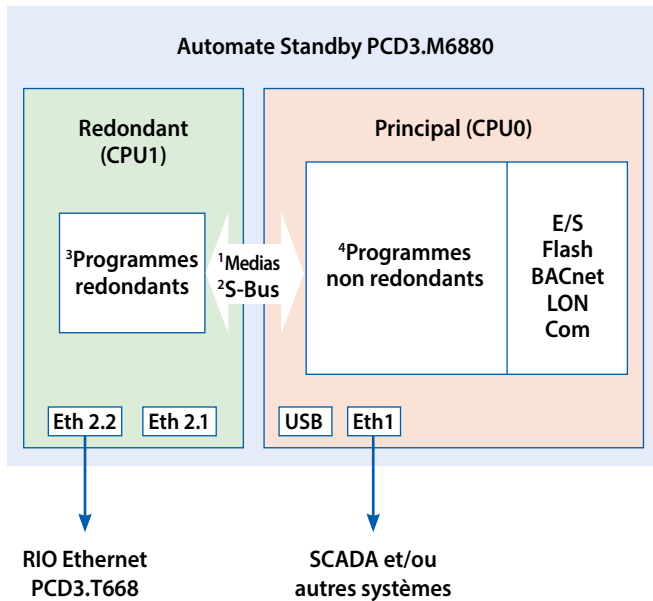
Automate Standby PCD3.M6880

Redondant (CPU1)

$^3$Programmes redondants

$^1$Medias
$^2$S-Bus

Principal (CPU0)

$^4$Programmes non redondants

E/S
Flash
BACnet
LON
Com

Eth 2.2

Eth 2.1

USB

Eth1

RIO Ethernet PCD3.T668

SCADA et/ou autres systèmes